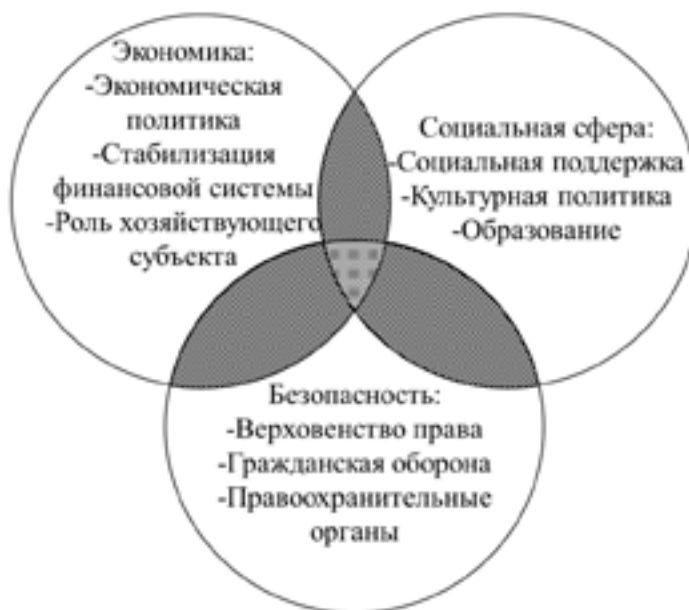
Экономика:
-Экономическая политика
-Стабилизация финансовой системы
-Роль хозяйствующего субъекта

Социальная сфера:
-Социальная поддержка
-Культурная политика
-Образование

Безопасность:
-Верховенство права
-Гражданская оборона
-Правоохранительные органы